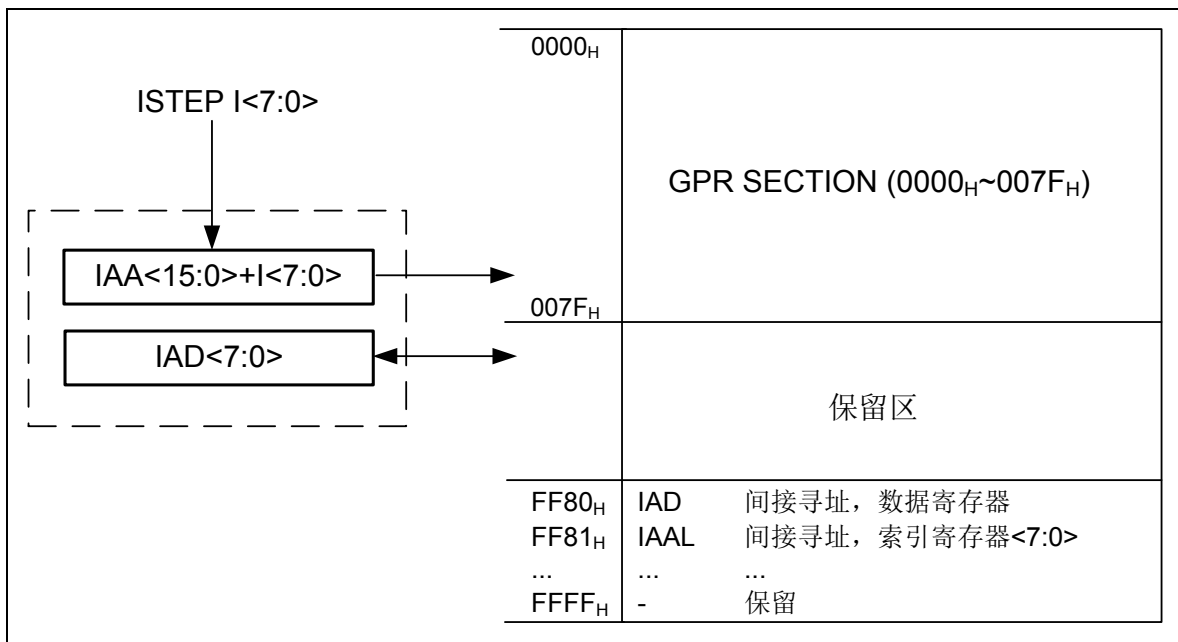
ISTEP I<7:0>

IAA<15:0>+I<7:0>

IAD<7:0>

$0000_H$

GPR SECTION ($0000_H$~$007F_H$)

$007F_H$

保留区

| | | |
|---|---|---|
| $FF80_H$ | IAD | 间接寻址，数据寄存器 |
| $FF81_H$ | IAAL | 间接寻址，索引寄存器<7:0> |
| ... | ... | ... |
| $FFFF_H$ | - | 保留 |